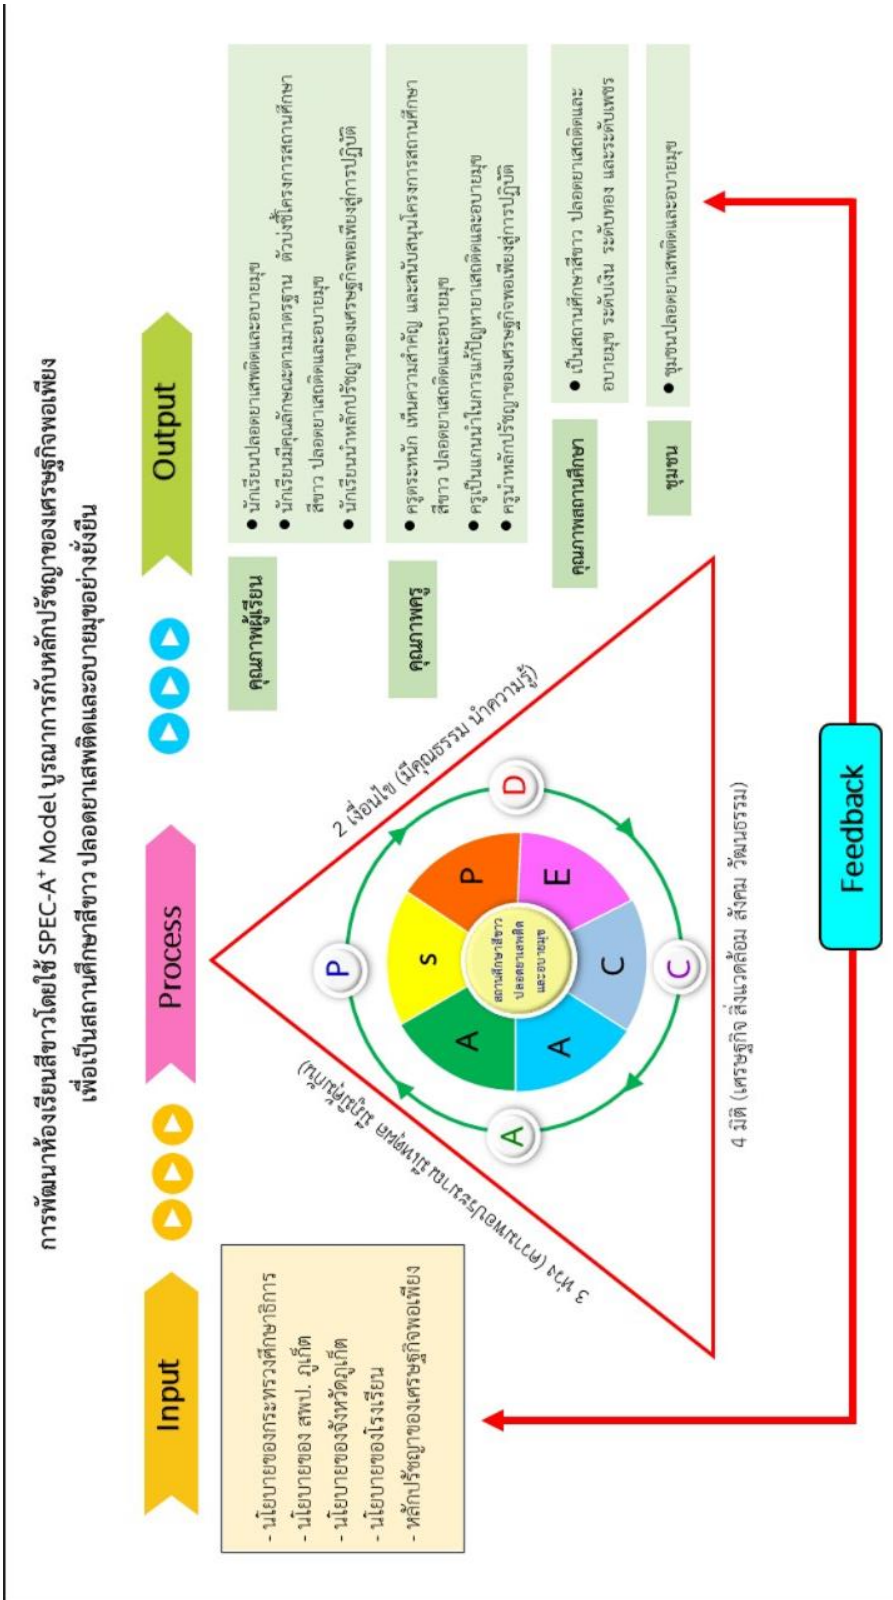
การพัฒนาห้องเรียนสีขาวโดยใช้ SPEC-A$^+$ Model บูรณาการกับหลักปรัชญาของเศรษฐกิจพอเพียง เพื่อเป็นสถานศึกษาสีขาว ปลอดยาเสพติดและอบายมุขอย่างยั่งยืน

Input

- นโยบายของกระทรวงศึกษาธิการ
- นโยบายของ สพป. ภูเก็ต
- นโยบายของจังหวัดภูเก็ต
- นโยบายของโรงเรียน
- หลักปรัชญาของเศรษฐกิจพอเพียง

Process

3 ห่วง (ความพอประมาณ มีเหตุผล มีภูมิคุ้มกัน)

2 เงื่อนไข (มีคุณธรรม นำความรู้)

4 มิติ (เศรษฐกิจ สิ่งแวดล้อม สังคม วัฒนธรรม)

P D C A

S P E C A A

สถานศึกษาสีขาว ปลอดยาเสพติด และอบายมุข

Output

คุณภาพผู้เรียน
- นักเรียนปลอดยาเสพติดและอบายมุข
- นักเรียนมีคุณลักษณะตามมาตรฐาน ตัวบ่งชี้โครงการสถานศึกษาสีขาว ปลอดยาเสพติดและอบายมุข
- นักเรียนนำหลักปรัชญาของเศรษฐกิจพอเพียงสู่การปฏิบัติ

คุณภาพครู
- ครูตระหนัก เห็นความสำคัญ และสนับสนุนโครงการสถานศึกษาสีขาว ปลอดยาเสพติดและอบายมุข
- ครูเป็นแกนนำในการแก้ปัญหายาเสพติดและอบายมุข
- ครูนำหลักปรัชญาของเศรษฐกิจพอเพียงสู่การปฏิบัติ

คุณภาพสถานศึกษา
- เป็นสถานศึกษาสีขาว ปลอดยาเสพติดและอบายมุข ระดับเงิน ระดับทอง และระดับเพชร

ชุมชน
- ชุมชนปลอดยาเสพติดและอบายมุข

Feedback